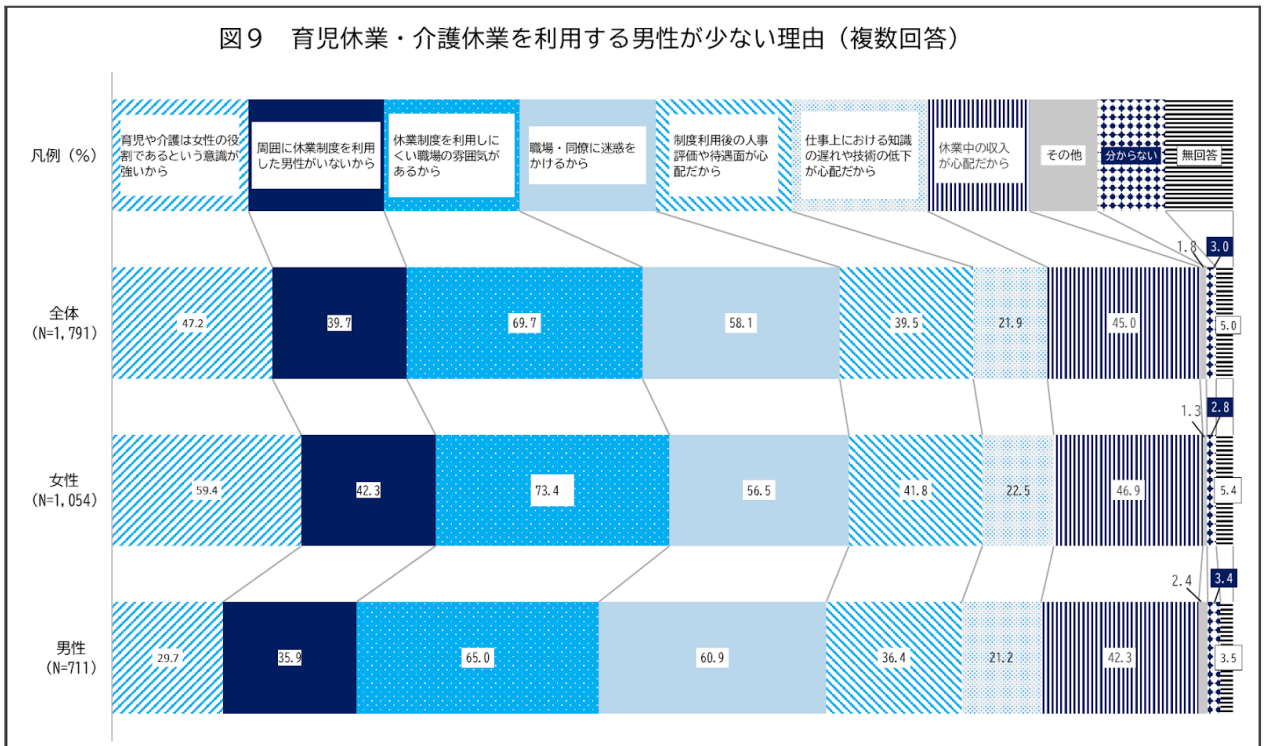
図９　育児休業・介護休業を利用する男性が少ない理由（複数回答）

凡例（%）

育児や介護は女性の役割であるという意識が強いから

周囲に休業制度を利用した男性がいないから

休業制度を利用しにくい職場の雰囲気があるから

職場・同僚に迷惑をかけるから

制度利用後の人事評価や待遇面が心配だから

仕事上における知識の遅れや技術の低下が心配だから

休業中の収入が心配だから

その他

分からない

無回答

全体
(N=1,791)

47.2

39.7

69.7

58.1

39.5

21.9

45.0

1.8

3.0

5.0

女性
(N=1,054)

59.4

42.3

73.4

56.5

41.8

22.5

46.9

1.3

2.8

5.4

男性
(N=711)

29.7

35.9

65.0

60.9

36.4

21.2

42.3

2.4

3.4

3.5